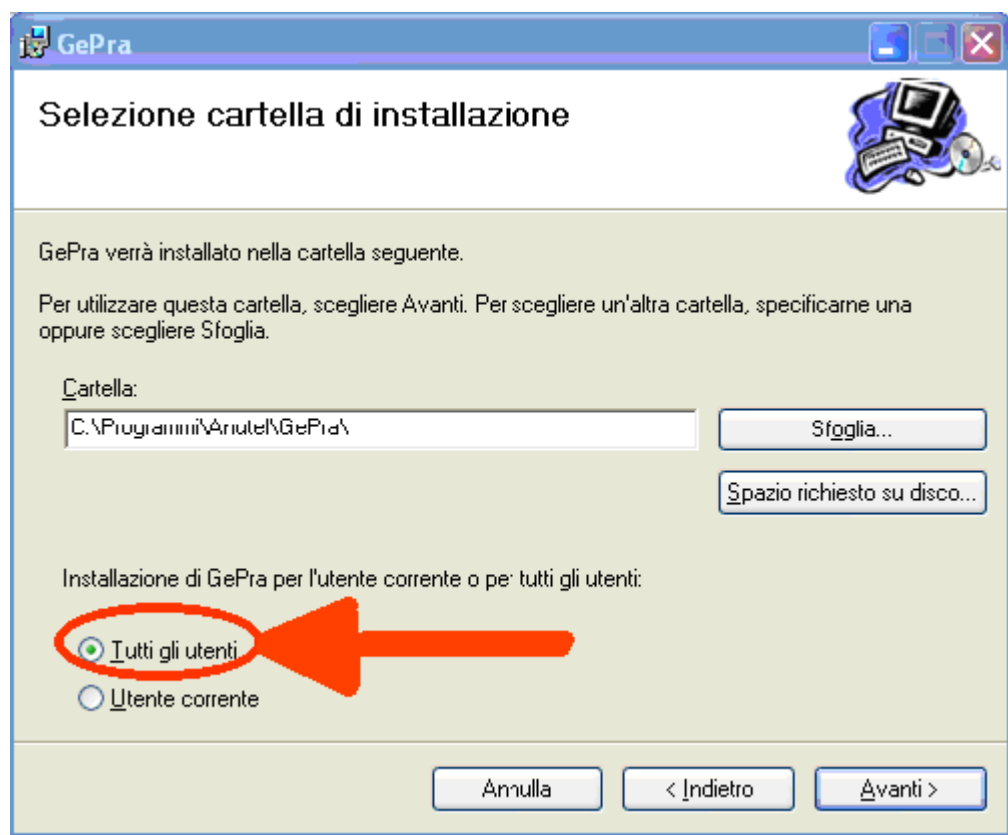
GePra

Selezione cartella di installazione

GePra verrà installato nella cartella seguente.

Per utilizzare questa cartella, scegliere Avanti. Per scegliere un'altra cartella, specificarne una oppure scegliere Sfoglia.

Cartella:

C:\Programmi\Anutel\GePra\

Sfoglia...

Spazio richiesto su disco...

Installazione di GePra per l'utente corrente o per tutti gli utenti:

Tutti gli utenti

Utente corrente

Annulla

< Indietro

Avanti >